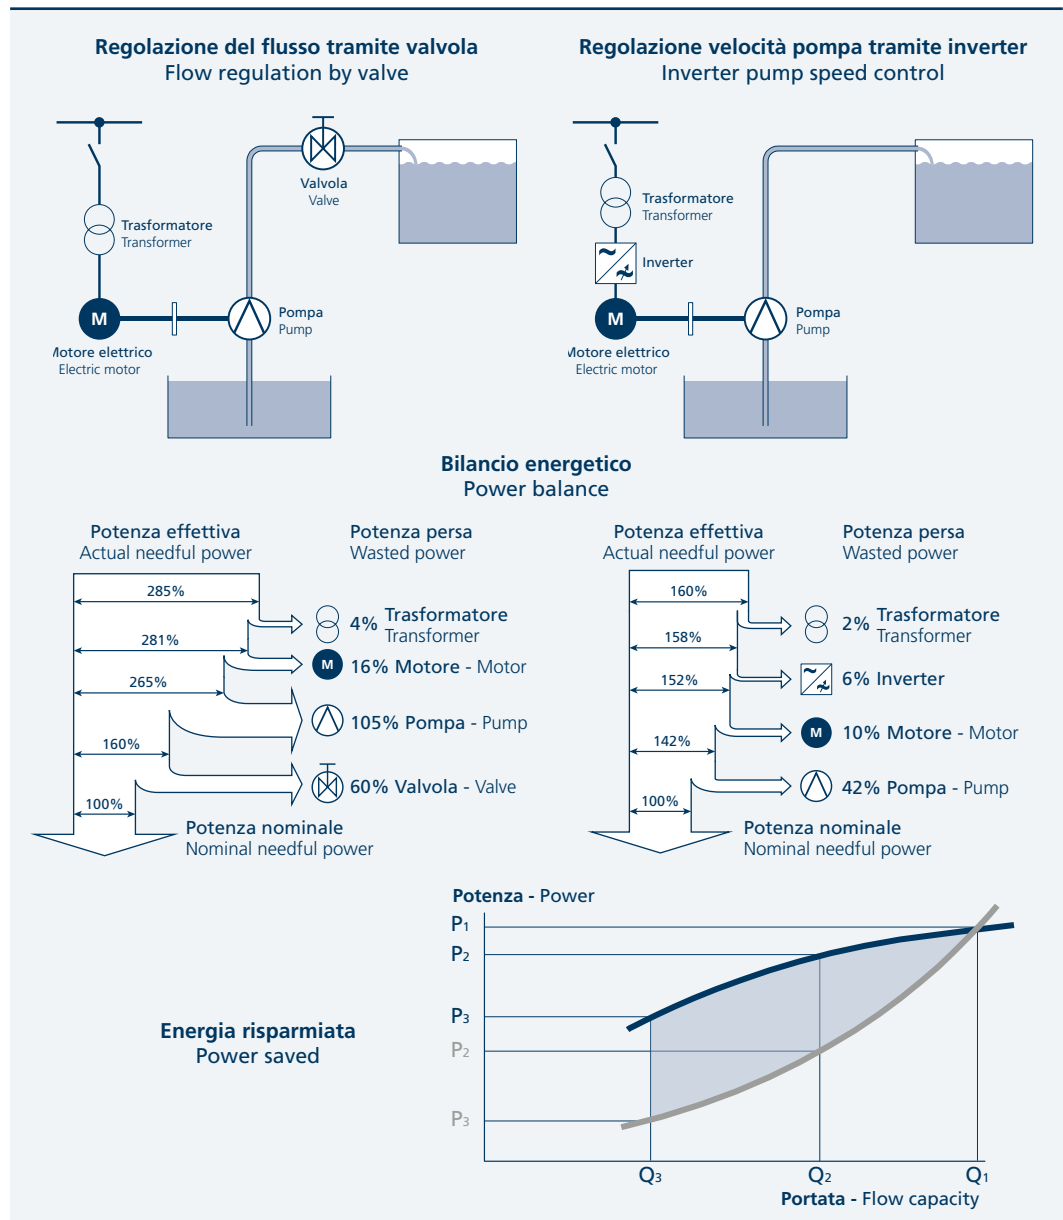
Regolazione del flusso tramite valvola
Flow regulation by valve

Valvola
Valve

Trasformatore
Transformer

M

Pompa
Pump

Motore elettrico
Electric motor

Regolazione velocità pompa tramite inverter
Inverter pump speed control

Trasformatore
Transformer

Inverter

M

Pompa
Pump

Motore elettrico
Electric motor

Bilancio energetico
Power balance

Potenza effettiva
Actual needful power

Potenza persa
Wasted power

285%
281%
265%
160%
100%

4% Trasformatore
Transformer

16% Motore - Motor

105% Pompa - Pump

60% Valvola - Valve

Potenza nominale
Nominal needful power

Potenza effettiva
Actual needful power

Potenza persa
Wasted power

160%
158%
152%
142%
100%

2% Trasformatore
Transformer

6% Inverter

10% Motore - Motor

42% Pompa - Pump

Potenza nominale
Nominal needful power

Potenza - Power

$P_1$
$P_2$
$P_3$
$P_2$
$P_3$

Energia risparmiata
Power saved

$Q_3$
$Q_2$
$Q_1$

Portata - Flow capacity